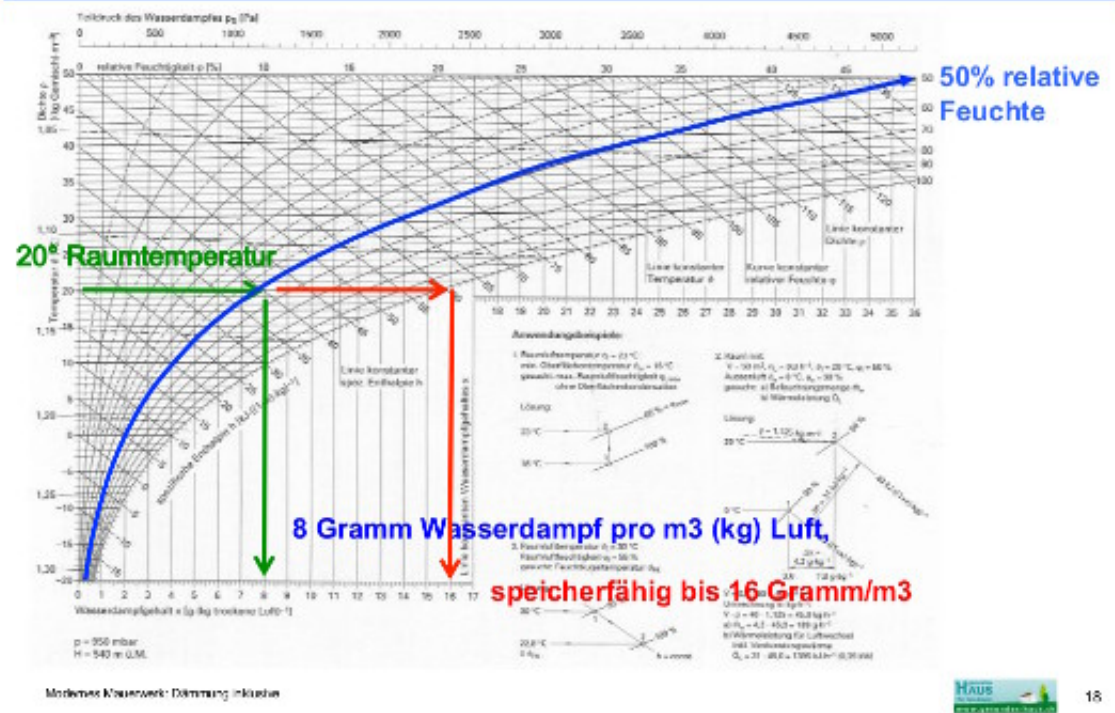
Teildruck des Wasserdampfes $p_D$ [Pa]

0 500 1000 1500 2000 2500 3000 3500 4000 4500 5000

relative Feuchtigkeit φ [%] 10 15 20 25 30 35 40 45

50% relative Feuchte

20° Raumtemperatur

Linie konstanter Dichte ρ

Linie konstanter Temperatur ϑ

Kurve konstanter relativer Feuchte φ

Linie konstanter spez. Enthalpie h

Anwendungsbeispiele:

Lösung:

8 Gramm Wasserdampf pro m3 (kg) Luft,

speicherfähig bis 16 Gramm/m3

Wasserdampfgehalt x [g/kg trockene Luft]

p = 950 mbar
H = 540 m ü.M.

Modernes Mauerwerk: Dämmung inklusive

HAUS

18